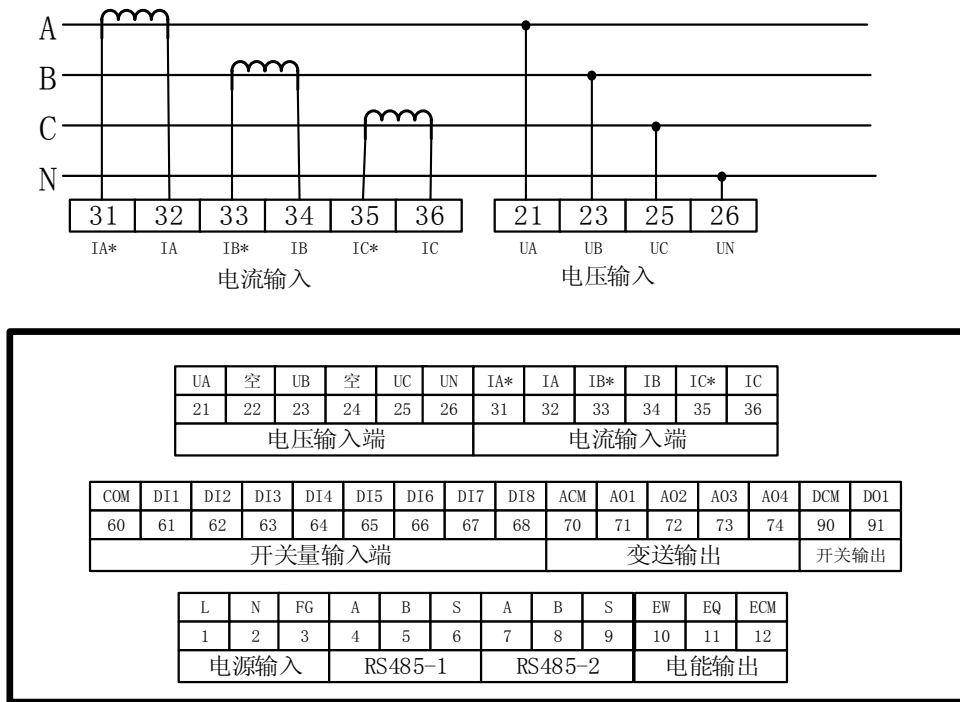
A
B
C
N

| 31 | 32 | 33 | 34 | 35 | 36 |
|---|---|---|---|---|---|
| IA* | IA | IB* | IB | IC* | IC |

电流输入

| 21 | 23 | 25 | 26 |
|---|---|---|---|
| UA | UB | UC | UN |

电压输入

| UA | 空 | UB | 空 | UC | UN | IA* | IA | IB* | IB | IC* | IC |
|---|---|---|---|---|---|---|---|---|---|---|---|
| 21 | 22 | 23 | 24 | 25 | 26 | 31 | 32 | 33 | 34 | 35 | 36 |
| 电压输入端 | | | | | | 电流输入端 | | | | | |

| COM | DI1 | DI2 | DI3 | DI4 | DI5 | DI6 | DI7 | DI8 | ACM | AO1 | AO2 | AO3 | AO4 | DCM | DO1 |
|---|---|---|---|---|---|---|---|---|---|---|---|---|---|---|---|
| 60 | 61 | 62 | 63 | 64 | 65 | 66 | 67 | 68 | 70 | 71 | 72 | 73 | 74 | 90 | 91 |
| 开关量输入端 | | | | | | | | | 变送输出 | | | | | 开关输出 | |

| L | N | FG | A | B | S | A | B | S | EW | EQ | ECM |
|---|---|---|---|---|---|---|---|---|---|---|---|
| 1 | 2 | 3 | 4 | 5 | 6 | 7 | 8 | 9 | 10 | 11 | 12 |
| 电源输入 | | | RS485-1 | | | RS485-2 | | | 电能输出 | | |